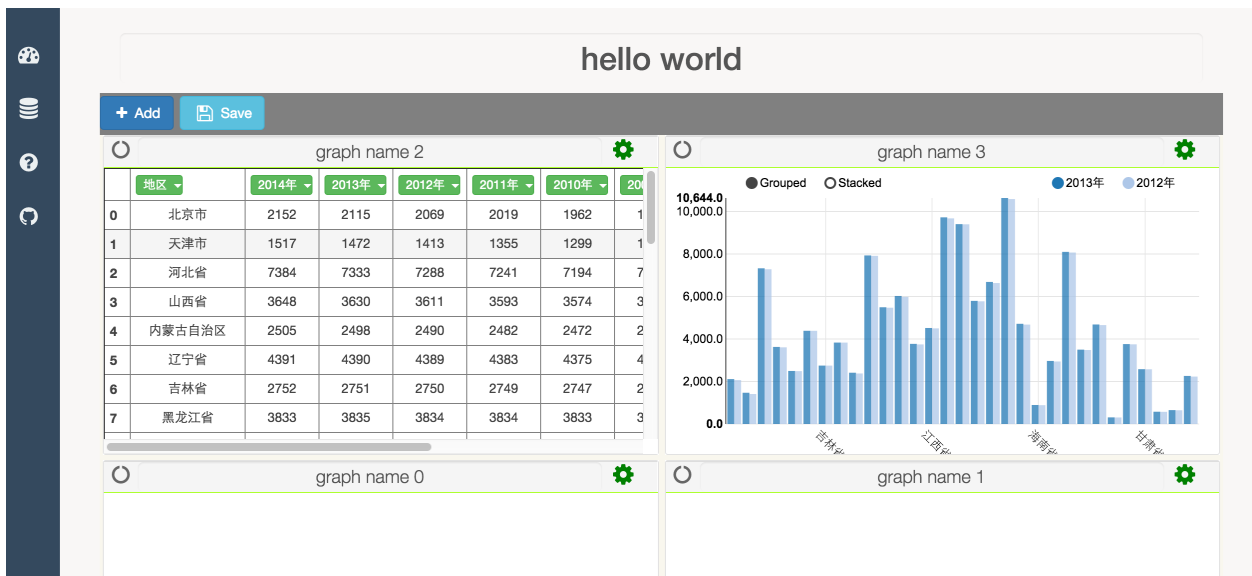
hello world

+ Add  Save

graph name 2

|  | 地区 | 2014年 | 2013年 | 2012年 | 2011年 | 2010年 | 20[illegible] |
|---|---|---|---|---|---|---|---|
| 0 | 北京市 | 2152 | 2115 | 2069 | 2019 | 1962 | 1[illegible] |
| 1 | 天津市 | 1517 | 1472 | 1413 | 1355 | 1299 | 1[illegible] |
| 2 | 河北省 | 7384 | 7333 | 7288 | 7241 | 7194 | 7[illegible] |
| 3 | 山西省 | 3648 | 3630 | 3611 | 3593 | 3574 | 3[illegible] |
| 4 | 内蒙古自治区 | 2505 | 2498 | 2490 | 2482 | 2472 | 2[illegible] |
| 5 | 辽宁省 | 4391 | 4390 | 4389 | 4383 | 4375 | 4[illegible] |
| 6 | 吉林省 | 2752 | 2751 | 2750 | 2749 | 2747 | 2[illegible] |
| 7 | 黑龙江省 | 3833 | 3835 | 3834 | 3834 | 3833 | 3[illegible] |

graph name 3

Grouped  Stacked  2013年  2012年

10,644.0
10,000.0
8,000.0
6,000.0
4,000.0
2,000.0
0.0

吉林省  江西省  海南省  甘肃省

graph name 0

graph name 1